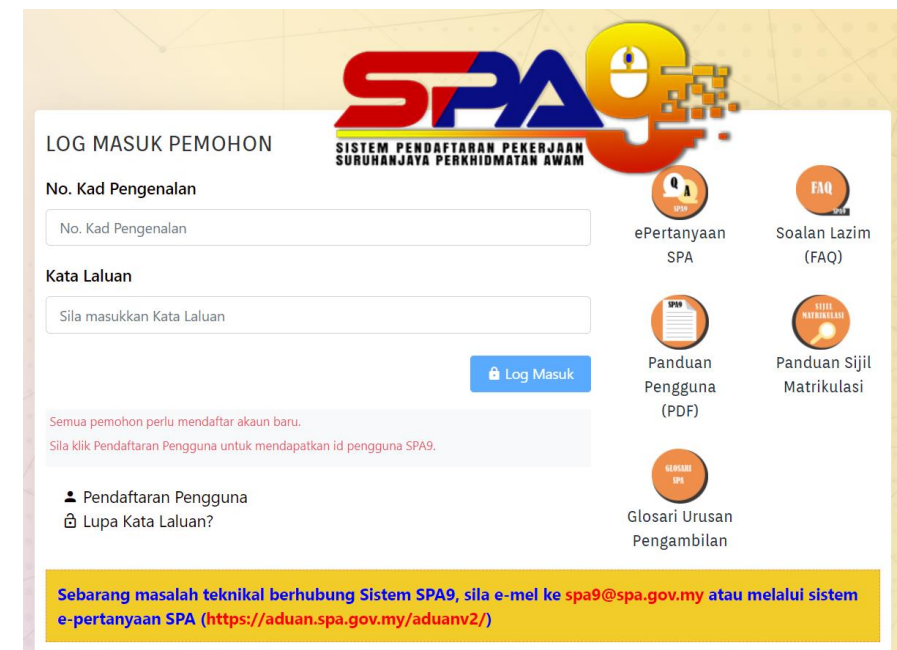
SPA9
SISTEM PENDAFTARAN PEKERJAAN SURUHANJAYA PERKHIDMATAN AWAM

LOG MASUK PEMOHON

No. Kad Pengenalan

No. Kad Pengenalan

Kata Laluan

Sila masukkan Kata Laluan

Log Masuk

Semua pemohon perlu mendaftar akaun baru.
Sila klik Pendaftaran Pengguna untuk mendapatkan id pengguna SPA9.

Pendaftaran Pengguna
Lupa Kata Laluan?

Q A SPA9
ePertanyaan SPA

FAQ SPA9
Soalan Lazim (FAQ)

SPA9
Panduan Pengguna (PDF)

SIJIL MATRIKULASI
Panduan Sijil Matrikulasi

GLOSARI SPA
Glosari Urusan Pengambilan

Sebarang masalah teknikal berhubung Sistem SPA9, sila e-mel ke spa9@spa.gov.my atau melalui sistem e-pertanyaan SPA (https://aduan.spa.gov.my/aduanv2/)